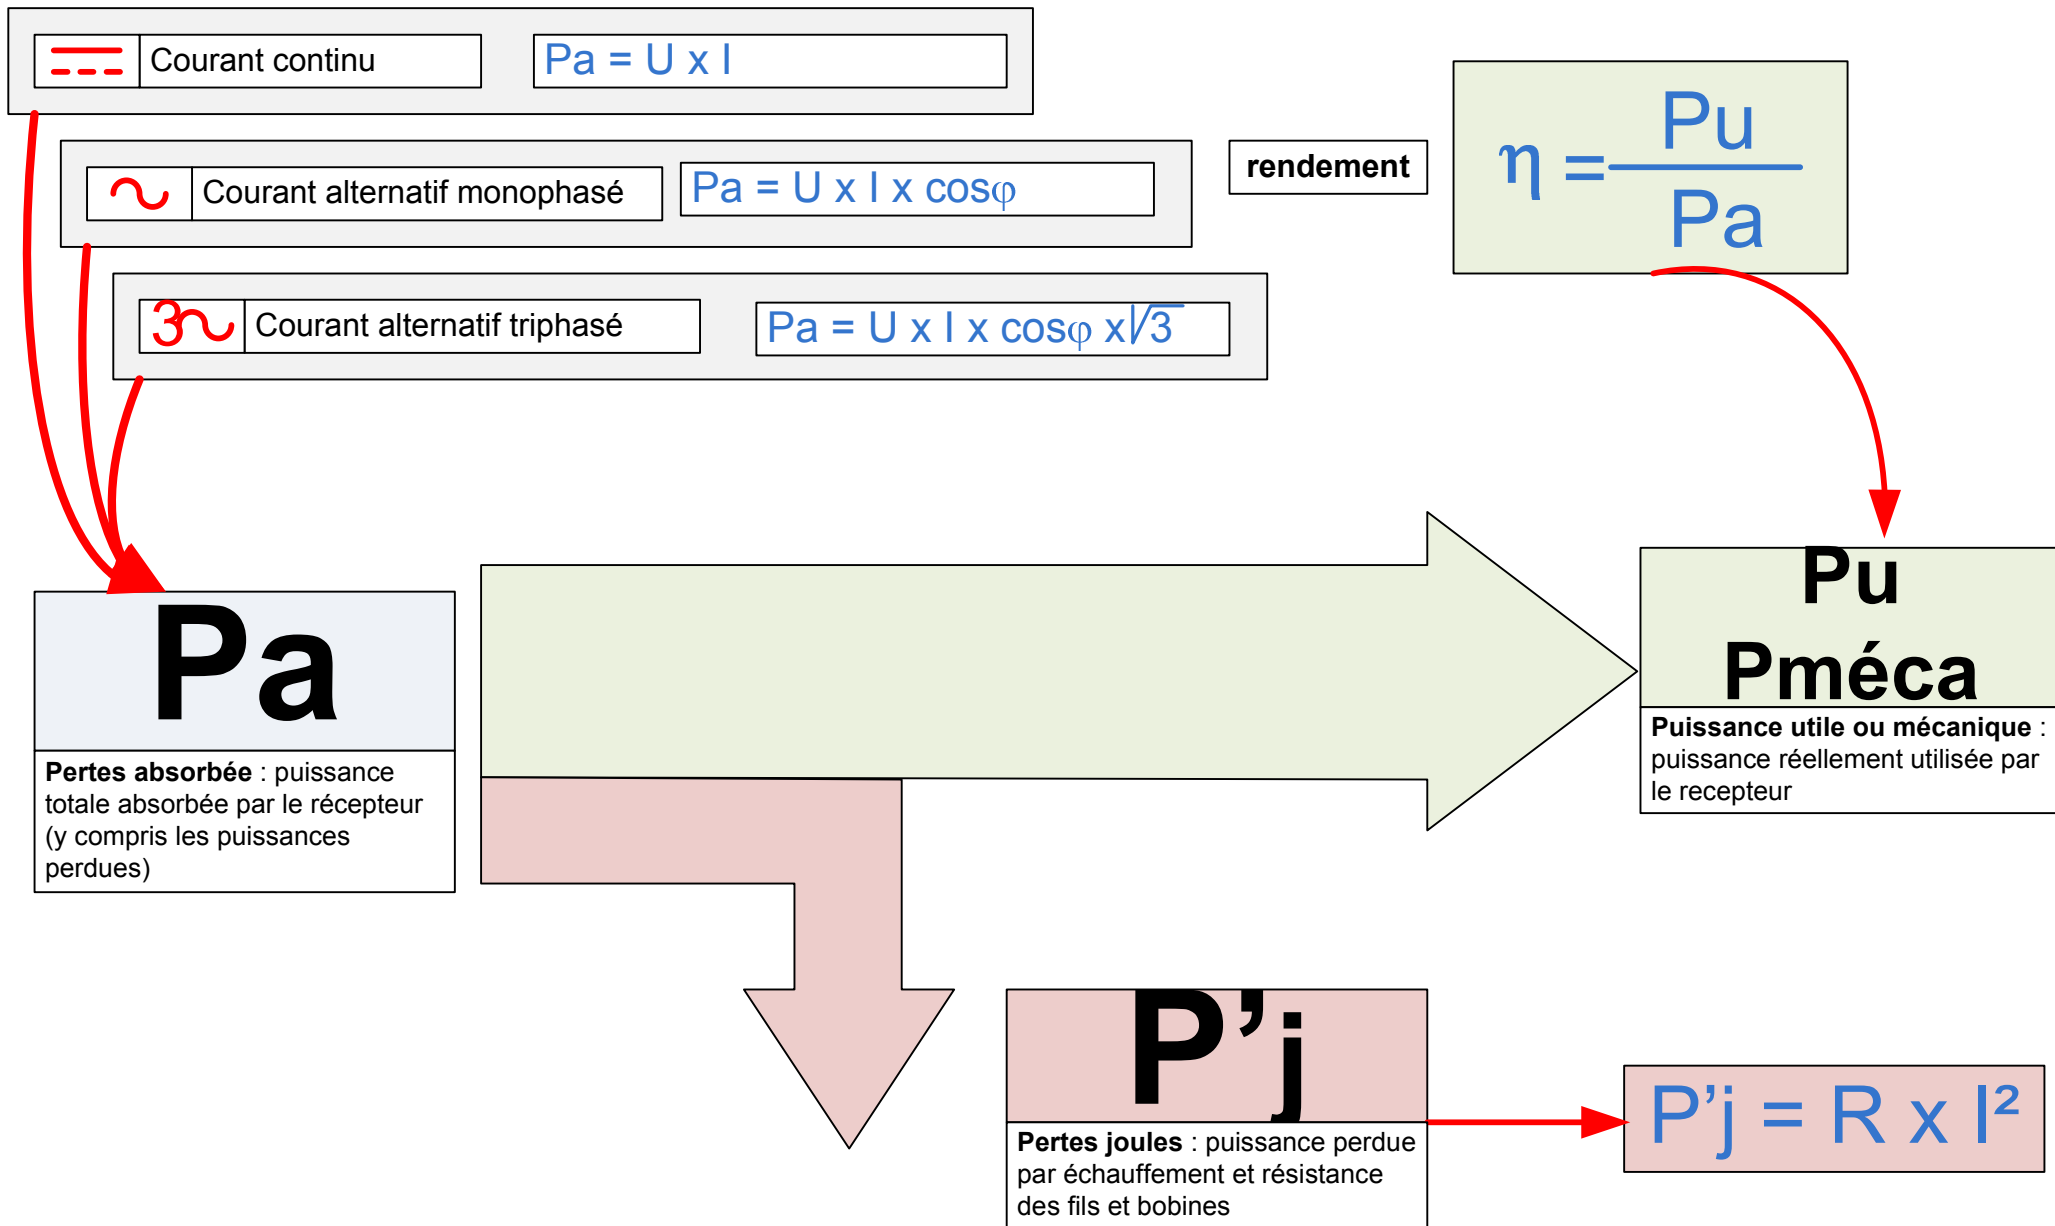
Courant continu

Pa = U x I

Courant alternatif monophasé

Pa = U x I x cosφ

rendement

$\eta = \frac{Pu}{Pa}$

3∼ Courant alternatif triphasé

Pa = U x I x cosφ x$\sqrt{3}$

Pa

Pertes absorbée : puissance totale absorbée par le récepteur (y compris les puissances perdues)

Pu
Pméca

Puissance utile ou mécanique : puissance réellement utilisée par le recepteur

P'j

Pertes joules : puissance perdue par échauffement et résistance des fils et bobines

P'j = R x I²